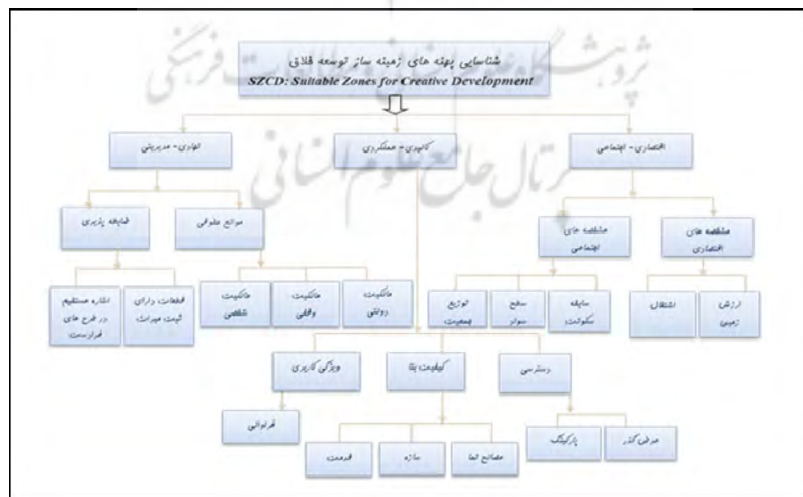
شناسایی پهنه های زمینه ساز توسعه خلاق
SZCD: Suitable Zones for Creative Development

اداری - مدیریتی

کاربری - عملکردی

اقتصادی - اجتماعی

ضابطه پذیری

موانع حقوقی

مشخصه های اجتماعی

مشخصه های اقتصادی

اشاره مستقیم در طرح های فرادست

قطعات دارای ثبت میراث

مالکیت شخصی

مالکیت وقفی

مالکیت دولتی

توزیع جمعیت

سطح سواد

سابقه سکونت

اشتغال

ارزش زمین

ویژگی کاربری

کیفیت بنا

دسترسی

فرابالی

قدمت

سازه

مصالح بنا

پارکینگ

معابر کندرو

پژوهشگاه علوم انسانی و مطالعات فرهنگی
پرتال جامع علوم انسانی